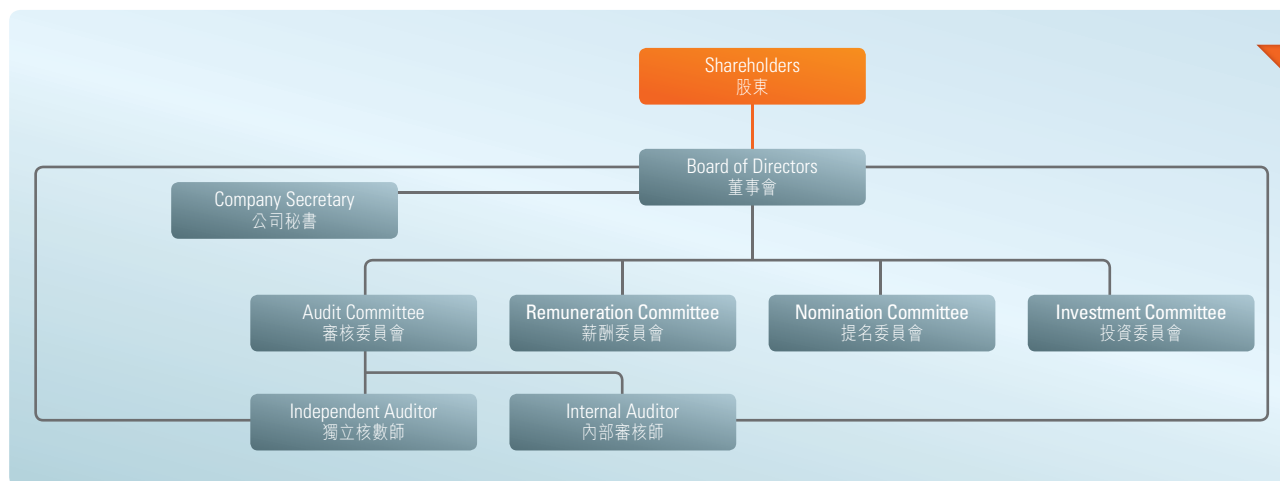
Shareholders
股東

Board of Directors
董事會

Company Secretary
公司秘書

Audit Committee
審核委員會

Remuneration Committee
薪酬委員會

Nomination Committee
提名委員會

Investment Committee
投資委員會

Independent Auditor
獨立核數師

Internal Auditor
內部審核師